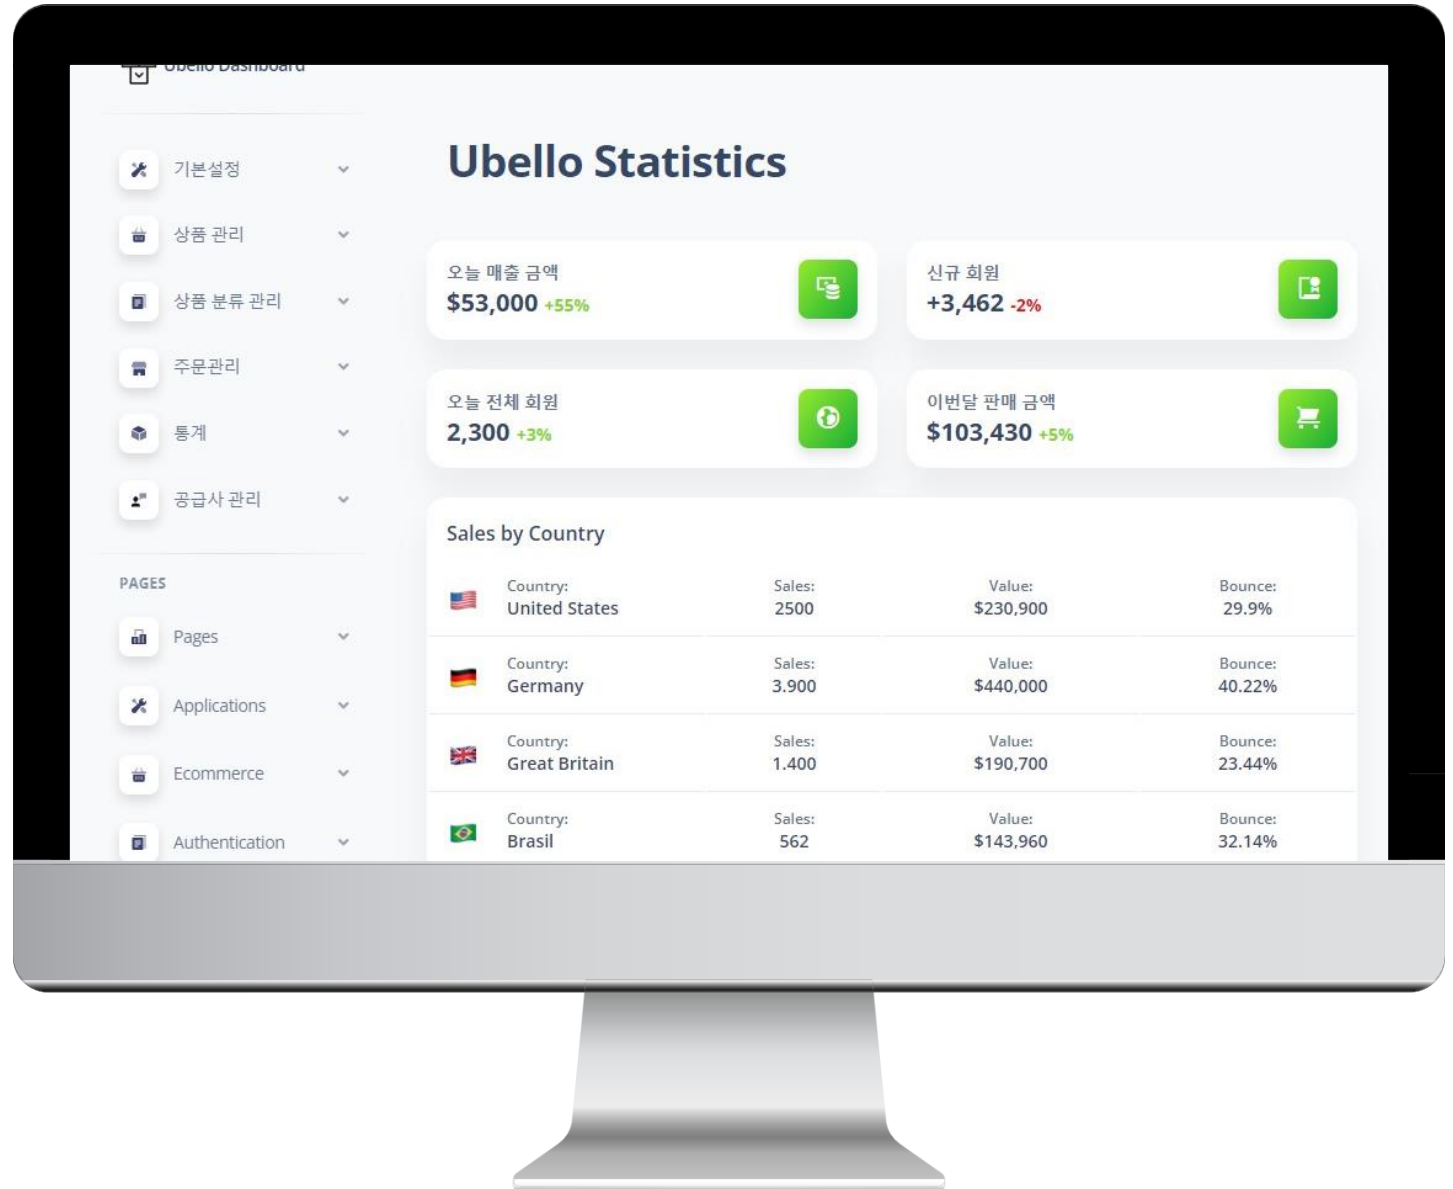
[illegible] Dashboard

기본설정
상품 관리
상품 분류 관리
주문관리
통계
공급사 관리

PAGES
Pages
Applications
Ecommerce
Authentication

Ubello Statistics

오늘 매출 금액
$53,000 +55%

신규 회원
+3,462 -2%

오늘 전체 회원
2,300 +3%

이번달 판매 금액
$103,430 +5%

Sales by Country

| Country: | Sales: | Value: | Bounce: |
|---|---|---|---|
| United States | 2500 | $230,900 | 29.9% |
| Germany | 3.900 | $440,000 | 40.22% |
| Great Britain | 1.400 | $190,700 | 23.44% |
| Brasil | 562 | $143,960 | 32.14% |